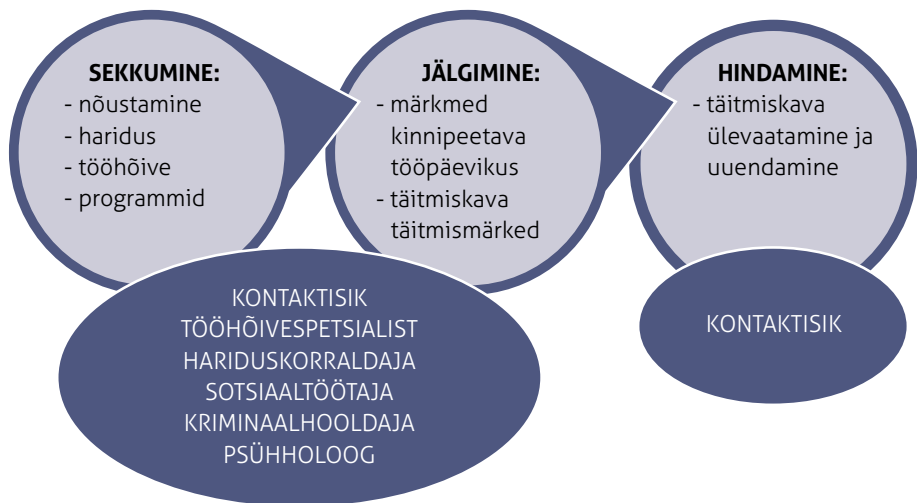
SEKKUMINE:
- nõustamine
- haridus
- tööhõive
- programmid

JÄLGIMINE:
- märkmed kinnipeetava tööpäevikus
- täitmiskava täitmismärked

HINDAMINE:
- täitmiskava ülevaatamine ja uuendamine

KONTAKTISIK
TÖÖHÕIVESPETSIALIST
HARIDUSKORRALDAJA
SOTSIAALTÖÖTAJA
KRIMINAALHOOLDAJA
PSÜHHOLOOG

KONTAKTISIK